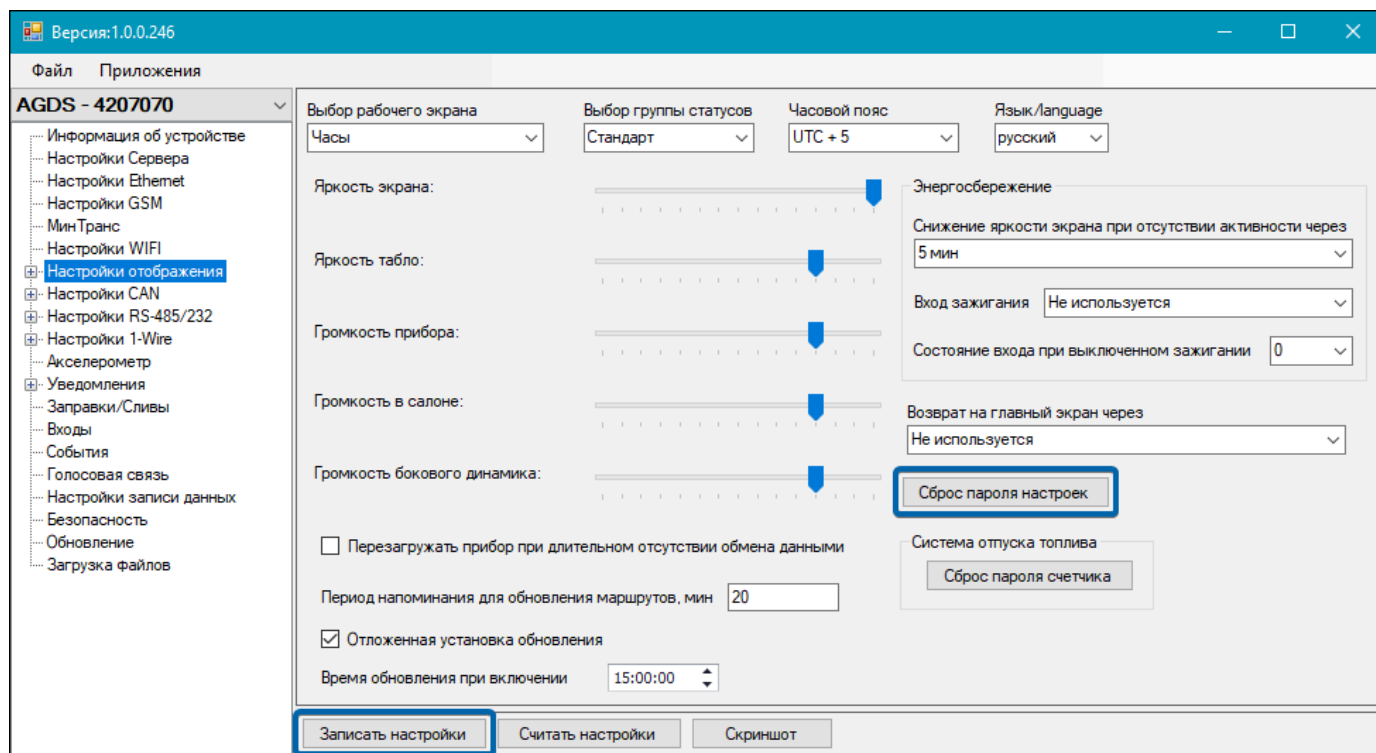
Версия:1.0.0.246

Файл Приложения

AGDS - 4207070

Информация об устройстве
Настройки Сервера
Настройки Ethernet
Настройки GSM
МинТранс
Настройки WIFI
Настройки отображения
Настройки CAN
Настройки RS-485/232
Настройки 1-Wire
Акселерометр
Уведомления
Заправки/Сливы
Входы
События
Голосовая связь
Настройки записи данных
Безопасность
Обновление
Загрузка файлов

Выбор рабочего экрана
Часы

Выбор группы статусов
Стандарт

Часовой пояс
UTC + 5

Язык/language
русский

Яркость экрана:

Яркость табло:

Громкость прибора:

Громкость в салоне:

Громкость бокового динамика:

Энергосбережение

Снижение яркости экрана при отсутствии активности через
5 мин

Вход зажигания Не используется

Состояние входа при выключенном зажигании 0

Возврат на главный экран через
Не используется

Сброс пароля настроек

Перезагружать прибор при длительном отсутствии обмена данными

Система отпуска топлива
Сброс пароля счетчика

Период напоминания для обновления маршрутов, мин 20

Отложенная установка обновления

Время обновления при включении 15:00:00

Записать настройки Считать настройки Скриншот